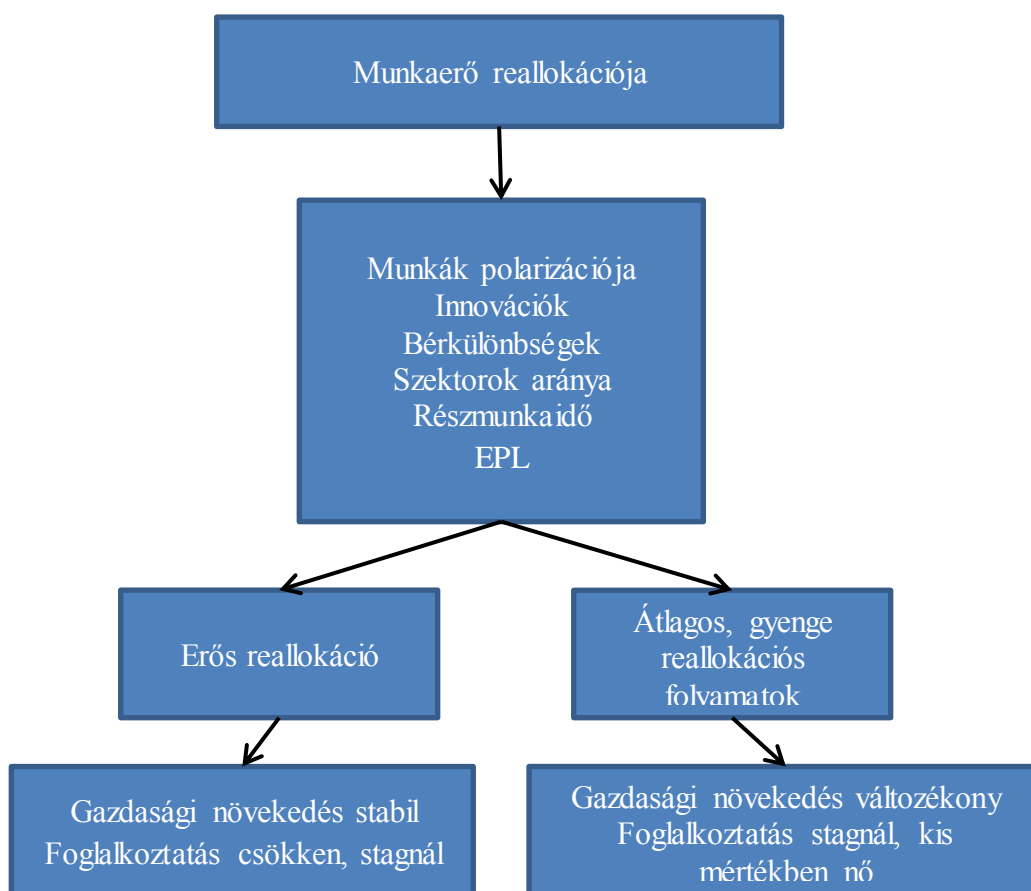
Munkaerő reallokációja

Munkák polarizációja
Innovációk
Bérkülönbségek
Szektorok aránya
Részmunkaidő
EPL

Erős reallokáció

Átlagos, gyenge reallokációs folyamatok

Gazdasági növekedés stabil
Foglalkoztatás csökken, stagnál

Gazdasági növekedés változékony
Foglalkoztatás stagnál, kis mértékben nő